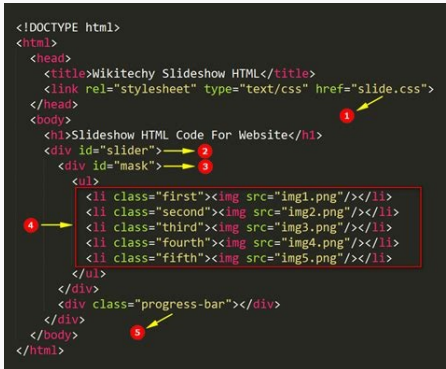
<!DOCTYPE html>
<html>
  <head>
    <title>Wikitechy Slideshow HTML</title>
    <link rel="stylesheet" type="text/css" href="slide.css">
  </head>
  <body>
    <h1>Slideshow HTML Code For Website</h1>
    <div id="slider">
      <div id="mask">
        <ul>
          <li class="first"><img src="img1.png"/></li>
          <li class="second"><img src="img2.png"/></li>
          <li class="third"><img src="img3.png"/></li>
          <li class="fourth"><img src="img4.png"/></li>
          <li class="fifth"><img src="img5.png"/></li>
        </ul>
      </div>
      <div class="progress-bar"></div>
    </div>
  </body>
</html>

1
2
3
4
5